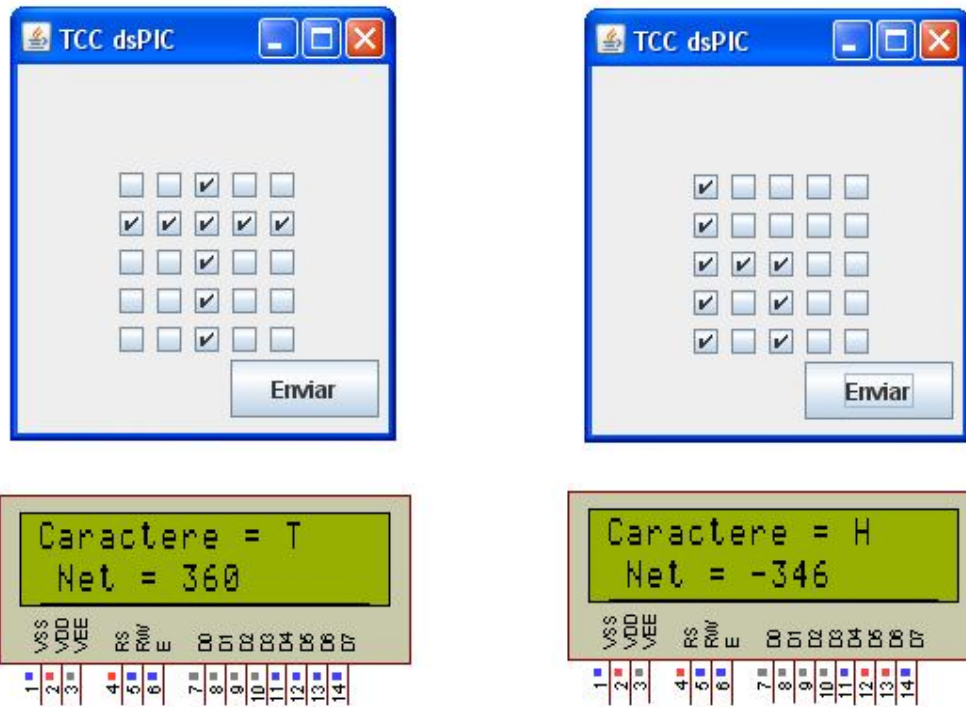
TCC dsPIC

Enviar

TCC dsPIC

Enviar

Caractere = T
Net = 360

VSS VDD VEE RS RW E D0 D1 D2 D3 D4 D5 D6 D7
1 2 3 4 5 6 7 8 9 10 11 12 13 14

Caractere = H
Net = -346

VSS VDD VEE RS RW E D0 D1 D2 D3 D4 D5 D6 D7
1 2 3 4 5 6 7 8 9 10 11 12 13 14